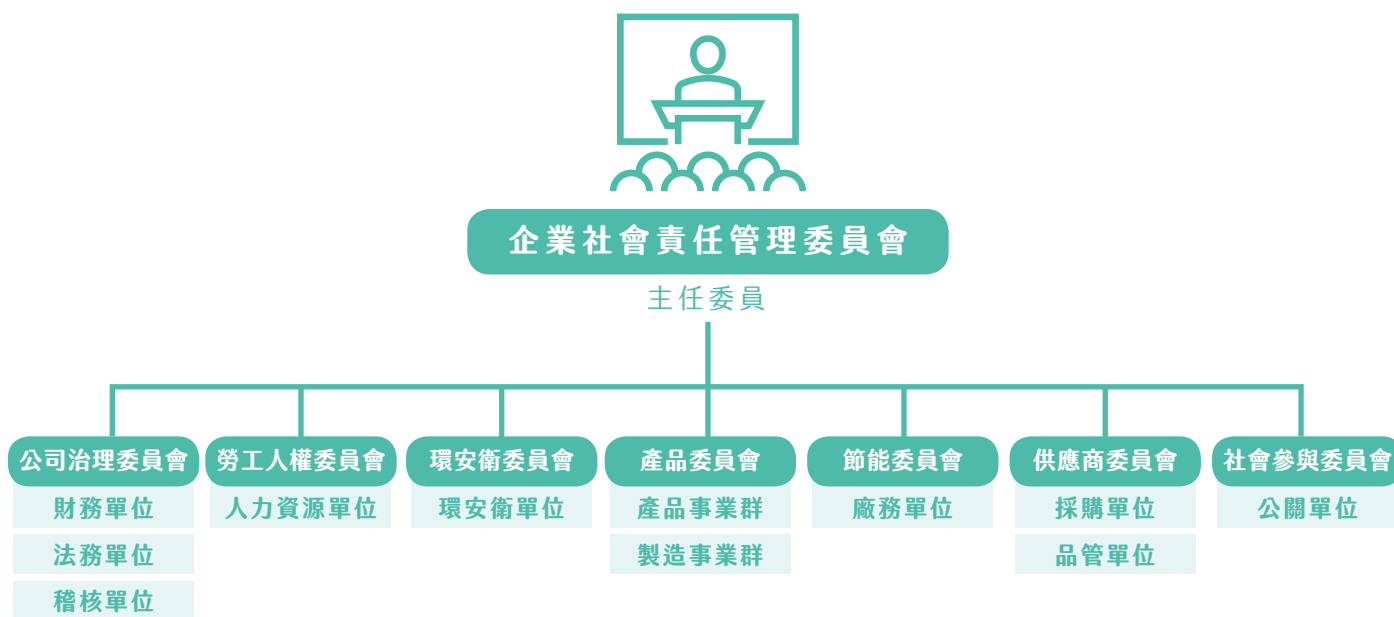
企業社會責任管理委員會

主任委員

公司治理委員會
財務單位
法務單位
稽核單位

勞工人權委員會
人力資源單位

環安衛委員會
環安衛單位

產品委員會
產品事業群
製造事業群

節能委員會
廠務單位

供應商委員會
採購單位
品管單位

社會參與委員會
公關單位